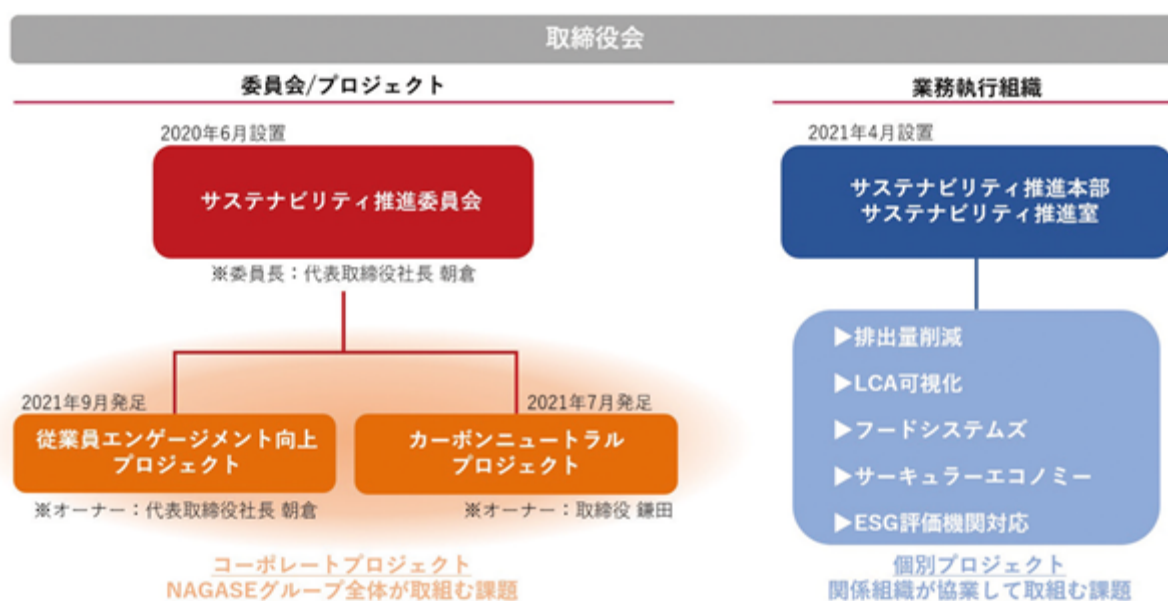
取締役会

委員会/プロジェクト

2020年6月設置

サステナビリティ推進委員会

※委員長：代表取締役社長 朝倉

2021年9月発足

従業員エンゲージメント向上プロジェクト

※オーナー：代表取締役社長 朝倉

2021年7月発足

カーボンニュートラルプロジェクト

※オーナー：取締役 鎌田

コーポレートプロジェクト
NAGASEグループ全体が取組む課題

業務執行組織

2021年4月設置

サステナビリティ推進本部
サステナビリティ推進室

▶排出量削減
▶LCA可視化
▶フードシステムズ
▶サーキュラーエコノミー
▶ESG評価機関対応

個別プロジェクト
関係組織が協業して取組む課題